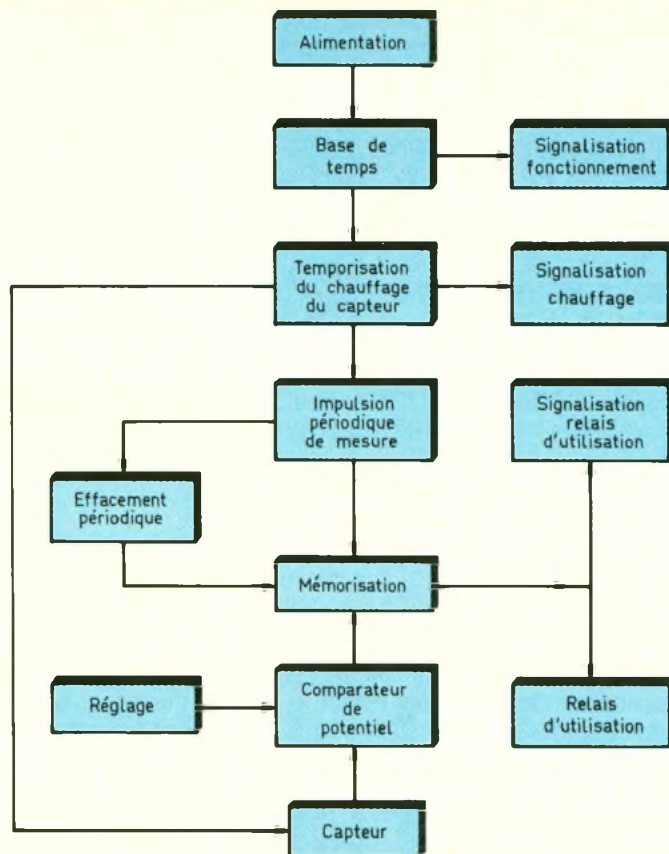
Alimentation

Base de temps

Signalisation fonctionnement

Temporisation du chauffage du capteur

Signalisation chauffage

Impulsion périodique de mesure

Signalisation relais d'utilisation

Effacement périodique

Mémorisation

Réglage

Comparateur de potentiel

Relais d'utilisation

Capteur